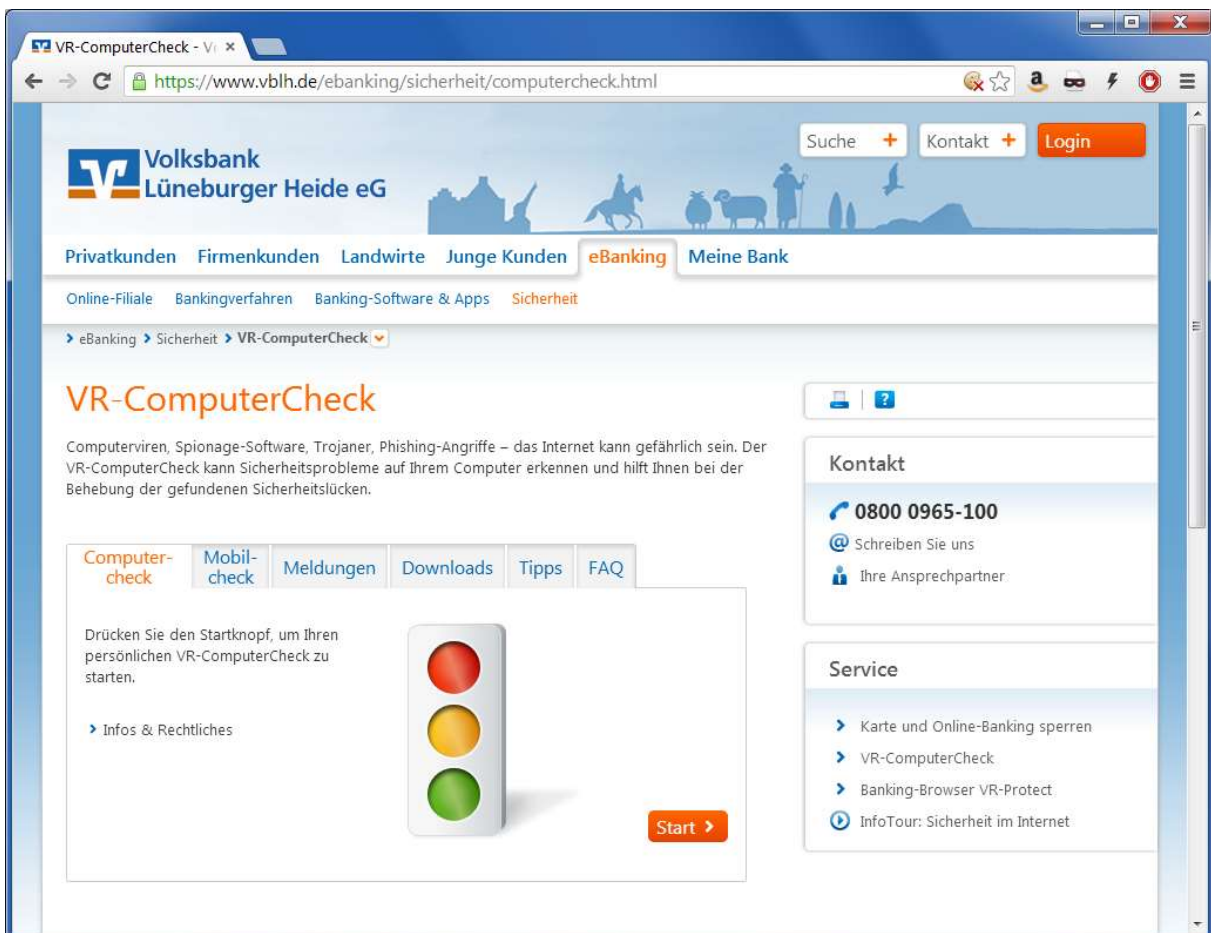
VR-ComputerCheck - V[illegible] ×

https://www.vblh.de/ebanking/sicherheit/computercheck.html

Suche + Kontakt + Login

Volksbank Lüneburger Heide eG

Privatkunden Firmenkunden Landwirte Junge Kunden eBanking Meine Bank

Online-Filiale Bankingverfahren Banking-Software & Apps Sicherheit

› eBanking › Sicherheit › VR-ComputerCheck

VR-ComputerCheck

Computerviren, Spionage-Software, Trojaner, Phishing-Angriffe – das Internet kann gefährlich sein. Der VR-ComputerCheck kann Sicherheitsprobleme auf Ihrem Computer erkennen und hilft Ihnen bei der Behebung der gefundenen Sicherheitslücken.

Computer-check | Mobil-check | Meldungen | Downloads | Tipps | FAQ

Drücken Sie den Startknopf, um Ihren persönlichen VR-ComputerCheck zu starten.

› Infos & Rechtliches

Start ›

Kontakt

0800 0965-100

Schreiben Sie uns

Ihre Ansprechpartner

Service

› Karte und Online-Banking sperren

› VR-ComputerCheck

› Banking-Browser VR-Protect

InfoTour: Sicherheit im Internet